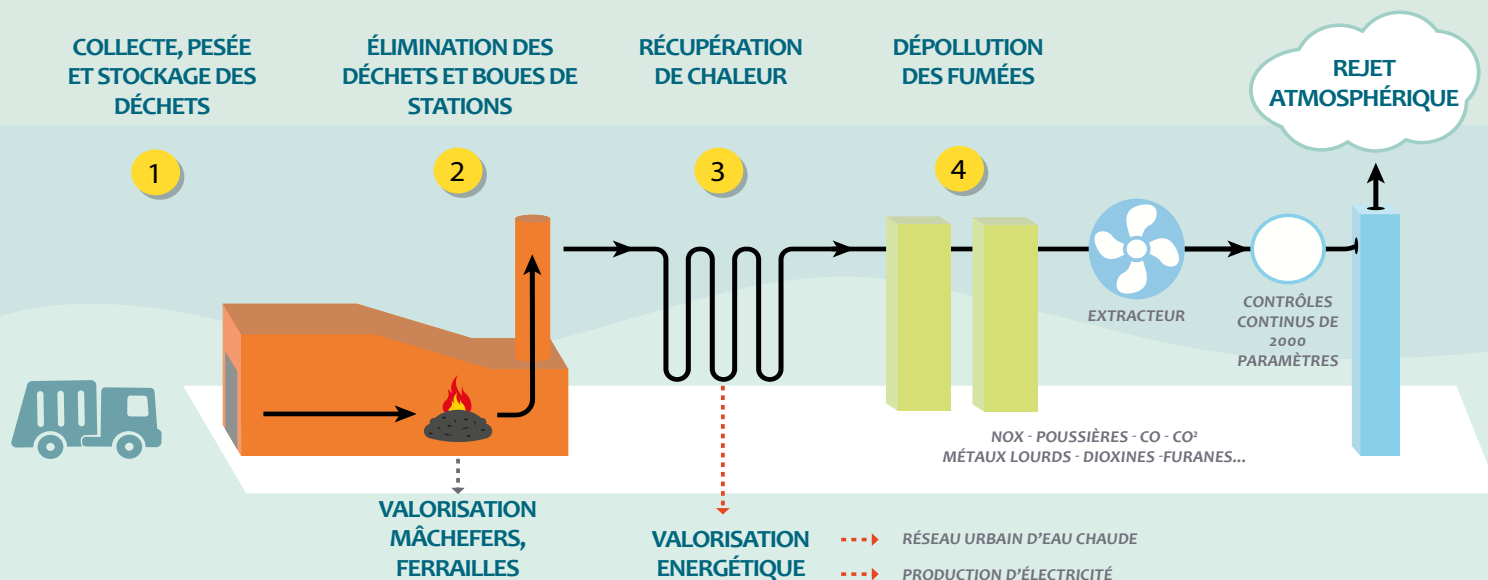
COLLECTE, PESÉE ET STOCKAGE DES DÉCHETS

ÉLIMINATION DES DÉCHETS ET BOUES DE STATIONS

RÉCUPÉRATION DE CHALEUR

DÉPOLLUTION DES FUMÉES

REJET ATMOSPHÉRIQUE

1

2

3

4

EXTRACTEUR

CONTRÔLES CONTINUS DE 2000 PARAMÈTRES

NOX - POUSSIÈRES - CO - CO²
MÉTAUX LOURDS - DIOXINES -FURANES...

VALORISATION MÂCHEFERS, FERRAILLES

VALORISATION ENERGÉTIQUE

RÉSEAU URBAIN D'EAU CHAUDE

PRODUCTION D'ÉLECTRICITÉ